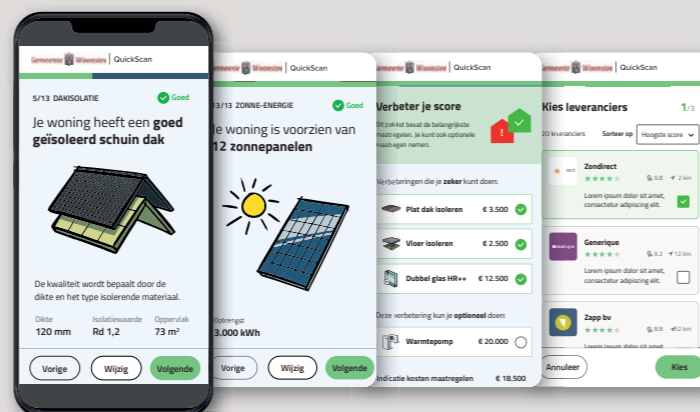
Gemeente Woensdrecht | QuickScan

5/13 DAKISOLATIE

Goed

Je woning heeft een **goed geïsoleerd schuin dak**

De kwaliteit wordt bepaalt door de dikte en het type isolerende materiaal.

| Dikte | Isolatiewaarde | Oppervlak |
|---|---|---|
| 120 mm | Rd 1,2 | 73 m² |

Vorige | Wijzig | Volgende

Gemeente Woensdrecht | QuickScan

13/13 ZONNE-ENERGIE

Goed

Je woning is voorzien van **12 zonnepanelen**

Opbrengst
3.000 kWh

Vorige | Wijzig | Volgende

Gemeente Woensdrecht | QuickScan

Verbeter je score

Dit pakket bevat de belangrijkste maatregelen. Je kunt ook optionele maatregelen nemen.

Verbeteringen die je **zeker** kunt doen:

| Plat dak isoleren | € 3.500 |
|---|---|
| Vloer isoleren | € 2.500 |
| Dubbel glas HR++ | € 12.500 |

Deze verbetering kun je **optioneel** doen:

| Warmtepomp | € 20.000 |
|---|---|

Indicatie kosten maatregelen € 18.500

Kies leveranciers

1/3

20 leveranciers

Sorteer op | Hoogste score

Zondirect
9.8 | 2 km
Lorem ipsum dolor sit amet, consectetur adipiscing elit.

Generique
9.2 | 12 km
Lorem ipsum dolor sit amet, consectetur adipiscing elit.

Zapp bv
9.8 | 52 km
Lorem ipsum dolor sit amet, consectetur adipiscing elit.

Annuleer | Kies